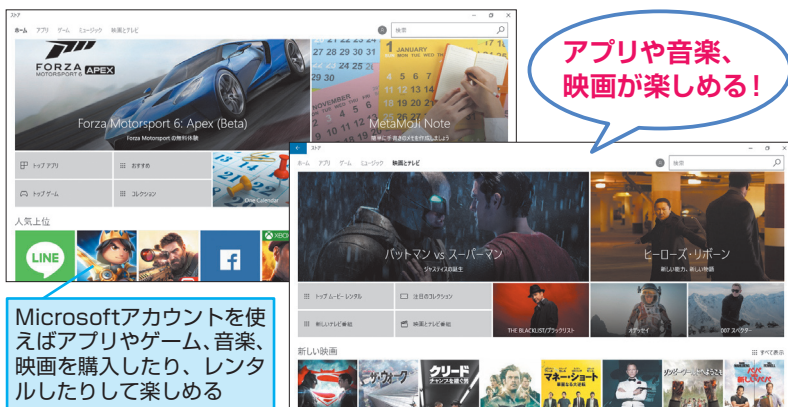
ストア

ホーム　アプリ　ゲーム　ミュージック　映画とテレビ

検索

FORZA MOTORSPORT 6 APEX

Forza Motorsport 6: Apex (Beta)

Forza Motorsport の無料体験

MetaMoJi Note

トップ アプリ

おすすめ

トップ ゲーム

コレクション

One Calendar

人気上位

LINE

アプリや音楽、映画が楽しめる!

ストア

ホーム　アプリ　ゲーム　ミュージック　映画とテレビ

検索

バットマン vs スーパーマン

ジャスティスの誕生

ヒーローズ・リボーン

新しい能力、新しい物語

トップ ムービー レンタル

注目のコレクション

新しいテレビ番組

映画とテレビ番組

THE BLACKLIST/ブラックリスト

オデッセイ

007 スペクター

新しい映画

すべて表示

クリード

マネーショート

Microsoftアカウントを使えばアプリやゲーム、音楽、映画を購入したり、レンタルしたりして楽しめる